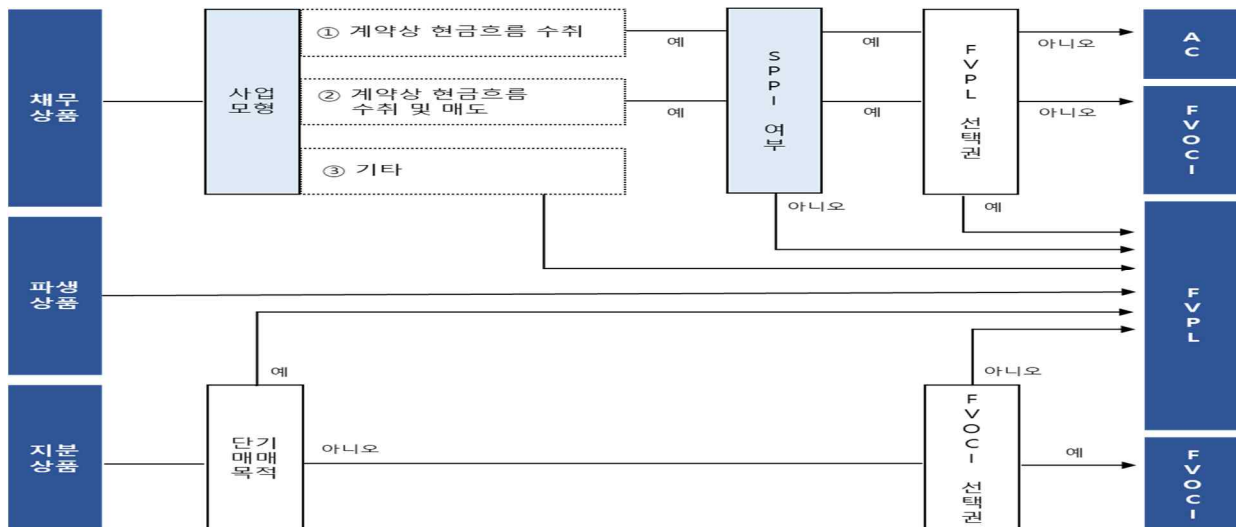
채무 상품

사업 모형

① 계약상 현금흐름 수취

② 계약상 현금흐름 수취 및 매도

③ 기타

예

예

SPPI 여부

예

예

아니오

FVPL 선택권

아니오

아니오

예

AC

FVOCI

파생 상품

FVPL

예

아니오

지분 상품

단기 매매 목적

아니오

FVOCI 선택권

예

FVOCI